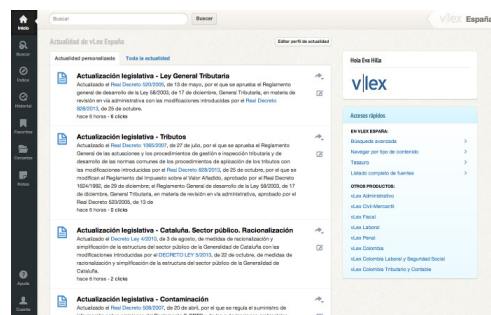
Inicio
Buscar
Índice
Historial
Favoritos
Compartir
Notas
Ayuda
Cuenta

Buscar
Buscar
vlex España

Actualidad de vLex España
Editar perfil de actualidad
Actualidad personalizada
Toda la actualidad

Actualización legislativa - Ley General Tributaria
Actualizado el Real Decreto 520/2005, de 13 de mayo, por el que se aprueba el Reglamento general de desarrollo de la Ley 58/2003, de 17 de diciembre, General Tributaria, en materia de revisión en vía administrativa con las modificaciones introducidas por el Real Decreto 828/2013, de 25 de octubre.
hace 6 horas - 6 clicks

Actualización legislativa - Tributos
Actualizado el Real Decreto 1065/2007, de 27 de julio, por el que se aprueba el Reglamento General de las actuaciones y los procedimientos de gestión e inspección tributaria y de desarrollo de las normas comunes de los procedimientos de aplicación de los tributos con las modificaciones introducidas por el Real Decreto 828/2013, de 25 de octubre, por el que se modifican el Reglamento del Impuesto sobre el Valor Añadido, aprobado por el Real Decreto 1624/1992, de 29 de diciembre; el Reglamento General de desarrollo de la Ley 58/2003, de 17 de diciembre, General Tributaria, en materia de revisión en vía administrativa, aprobado por el Real Decreto 520/2005, de 13 de
hace 6 horas - 5 clicks

Actualización legislativa - Cataluña. Sector público. Racionalización
Actualizado el Decreto Ley 4/2010, de 3 de agosto, de medidas de racionalización y simplificación de la estructura del sector público de la Generalidad de Cataluña con las modificaciones introducidas por el DECRETO LEY 5/2013, de 22 de octubre, de medidas de racionalización y simplificación de la estructura del sector público de la Generalidad de Cataluña.
hace 6 horas - 2 clicks

Actualización legislativa - Contaminación
Actualizado el Real Decreto 508/2007, de 20 de abril, por el que se regula el suministro de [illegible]

Hola Eva Hilla
vlex

Accesos rápidos
EN VLEX ESPAÑA:
Búsqueda avanzada
Navegar por tipo de contenido
Tesauro
Listado completo de fuentes
OTROS PRODUCTOS:
vLex Administrativo
vLex Civil-Mercantil
vLex Fiscal
vLex Laboral
vLex Penal
vLex Colombia
vLex Colombia Laboral y Seguridad Social
vLex Colombia Tributario y Contable